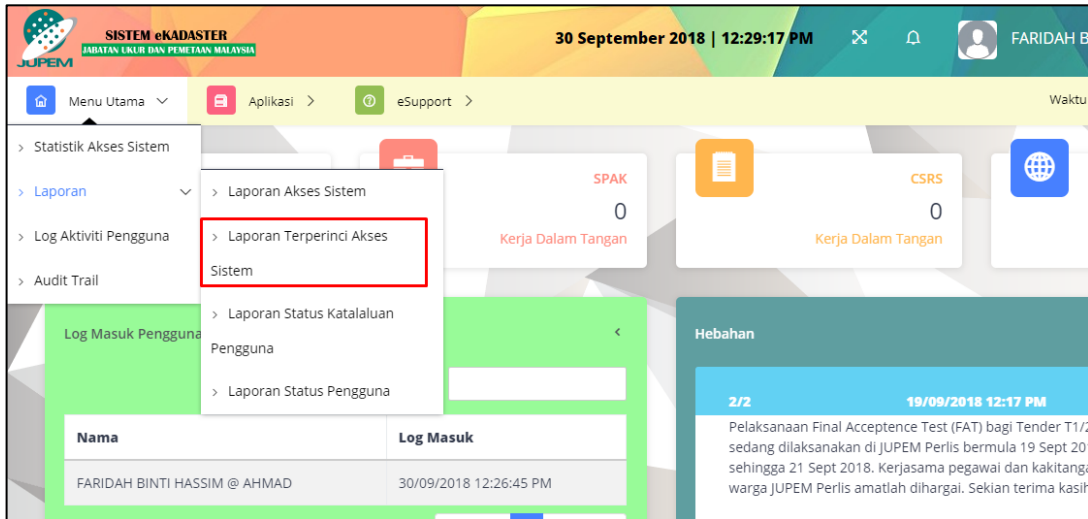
JUPEM
SISTEM eKADASTER
JABATAN UKUR DAN PEMETAAN MALAYSIA

30 September 2018 | 12:29:17 PM

FARIDAH B

Menu Utama
Aplikasi
eSupport
Waktu

Statistik Akses Sistem
Laporan
Log Aktiviti Pengguna
Audit Trail

Laporan Akses Sistem
Laporan Terperinci Akses Sistem
Laporan Status Katalaluan Pengguna
Laporan Status Pengguna

SPAK
0
Kerja Dalam Tangan

CSRS
0
Kerja Dalam Tangan

Log Masuk Pengguna

| Nama | Log Masuk |
|---|---|
| FARIDAH BINTI HASSIM @ AHMAD | 30/09/2018 12:26:45 PM |

Hebahan

2/2 19/09/2018 12:17 PM
Pelaksanaan Final Acceptence Test (FAT) bagi Tender T1/ sedang dilaksanakan di JUPEM Perlis bermula 19 Sept 20 sehingga 21 Sept 2018. Kerjasama pegawai dan kakitanga warga JUPEM Perlis amatlah dihargai. Sekian terima kasih